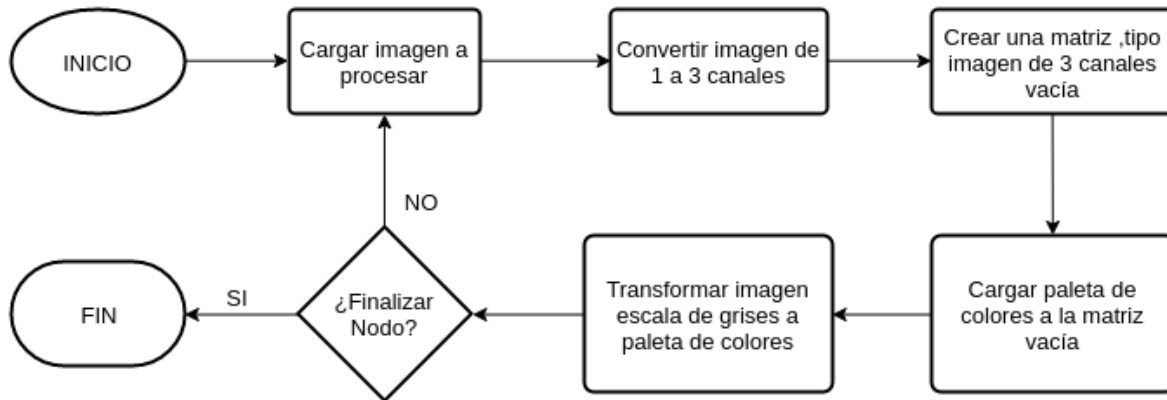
INICIO

Cargar imagen a procesar

Convertir imagen de 1 a 3 canales

Crear una matriz ,tipo imagen de 3 canales vacía

Cargar paleta de colores a la matriz vacía

Transformar imagen escala de grises a paleta de colores

¿Finalizar Nodo?

NO

SI

FIN